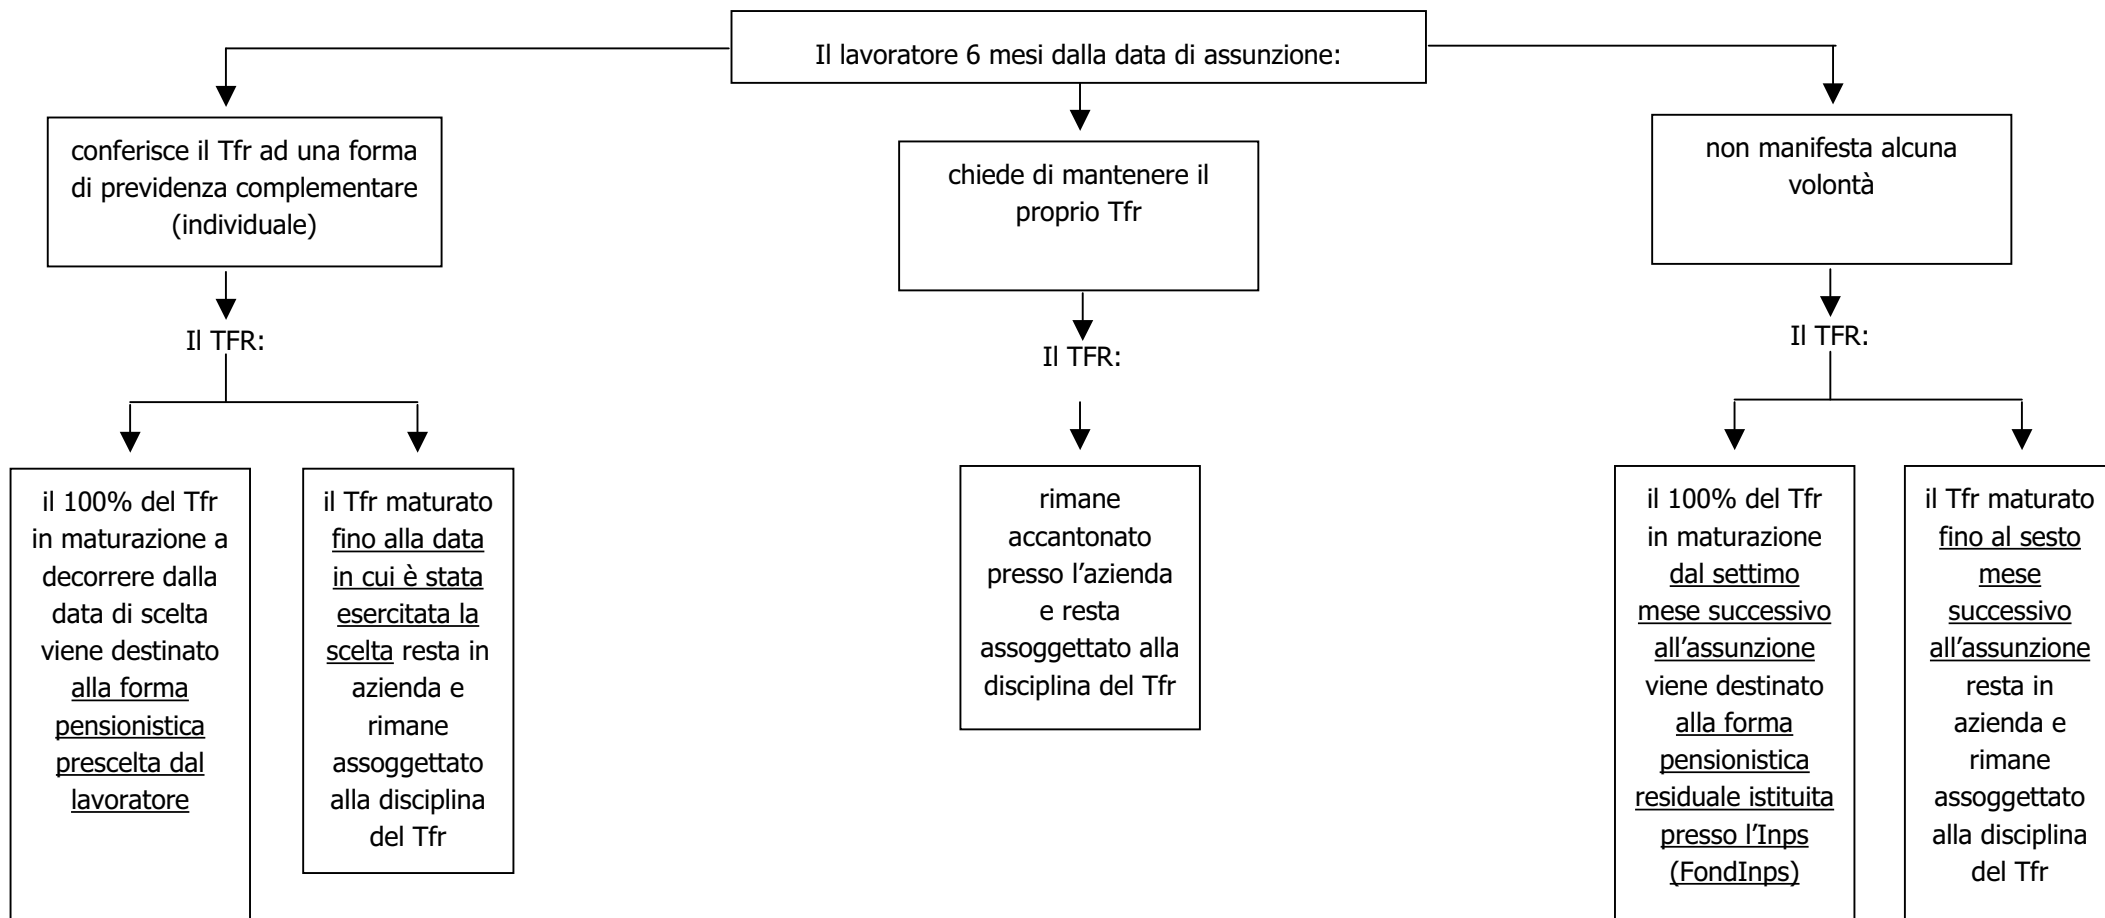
Il lavoratore 6 mesi dalla data di assunzione:

conferisce il Tfr ad una forma di previdenza complementare (individuale)

Il TFR:

il 100% del Tfr in maturazione a decorrere dalla data di scelta viene destinato alla forma pensionistica prescelta dal lavoratore

il Tfr maturato fino alla data in cui è stata esercitata la scelta resta in azienda e rimane assoggettato alla disciplina del Tfr

chiede di mantenere il proprio Tfr

Il TFR:

rimane accantonato presso l'azienda e resta assoggettato alla disciplina del Tfr

non manifesta alcuna volontà

Il TFR:

il 100% del Tfr in maturazione dal settimo mese successivo all'assunzione viene destinato alla forma pensionistica residuale istituita presso l'Inps (FondInps)

il Tfr maturato fino al sesto mese successivo all'assunzione resta in azienda e rimane assoggettato alla disciplina del Tfr